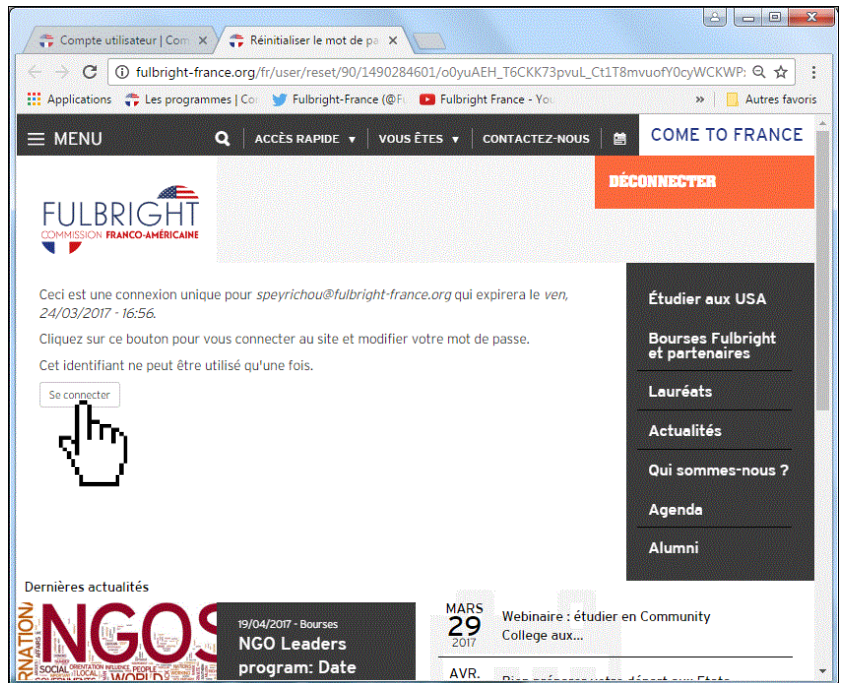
Compte utilisateur | Com ×
Réinitialiser le mot de pa ×

fulbright-france.org/fr/user/reset/90/1490284601/o0yuAEH_T6CKK73pvuL_Ct1T8mvuofY0cyWCKWP:

Applications   Les programmes | Co   Fulbright-France (@Fu   Fulbright France - You   »   Autres favoris

MENU   ACCÈS RAPIDE ▾   VOUS ÊTES ▾   CONTACTEZ-NOUS   COME TO FRANCE

DÉCONNECTER

FULBRIGHT
COMMISSION FRANCO-AMÉRICAINE

Ceci est une connexion unique pour *speyrichou@fulbright-france.org* qui expirera le *ven, 24/03/2017 - 16:56*.

Cliquez sur ce bouton pour vous connecter au site et modifier votre mot de passe.

Cet identifiant ne peut être utilisé qu'une fois.

Se connecter

Étudier aux USA
Bourses Fulbright et partenaires
Lauréats
Actualités
Qui sommes-nous ?
Agenda
Alumni

Dernières actualités

NGOS

19/04/2017 - Bourses
NGO Leaders program: Date

MARS 29 2017
Webinaire : étudier en Community College aux...

AVR.
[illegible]